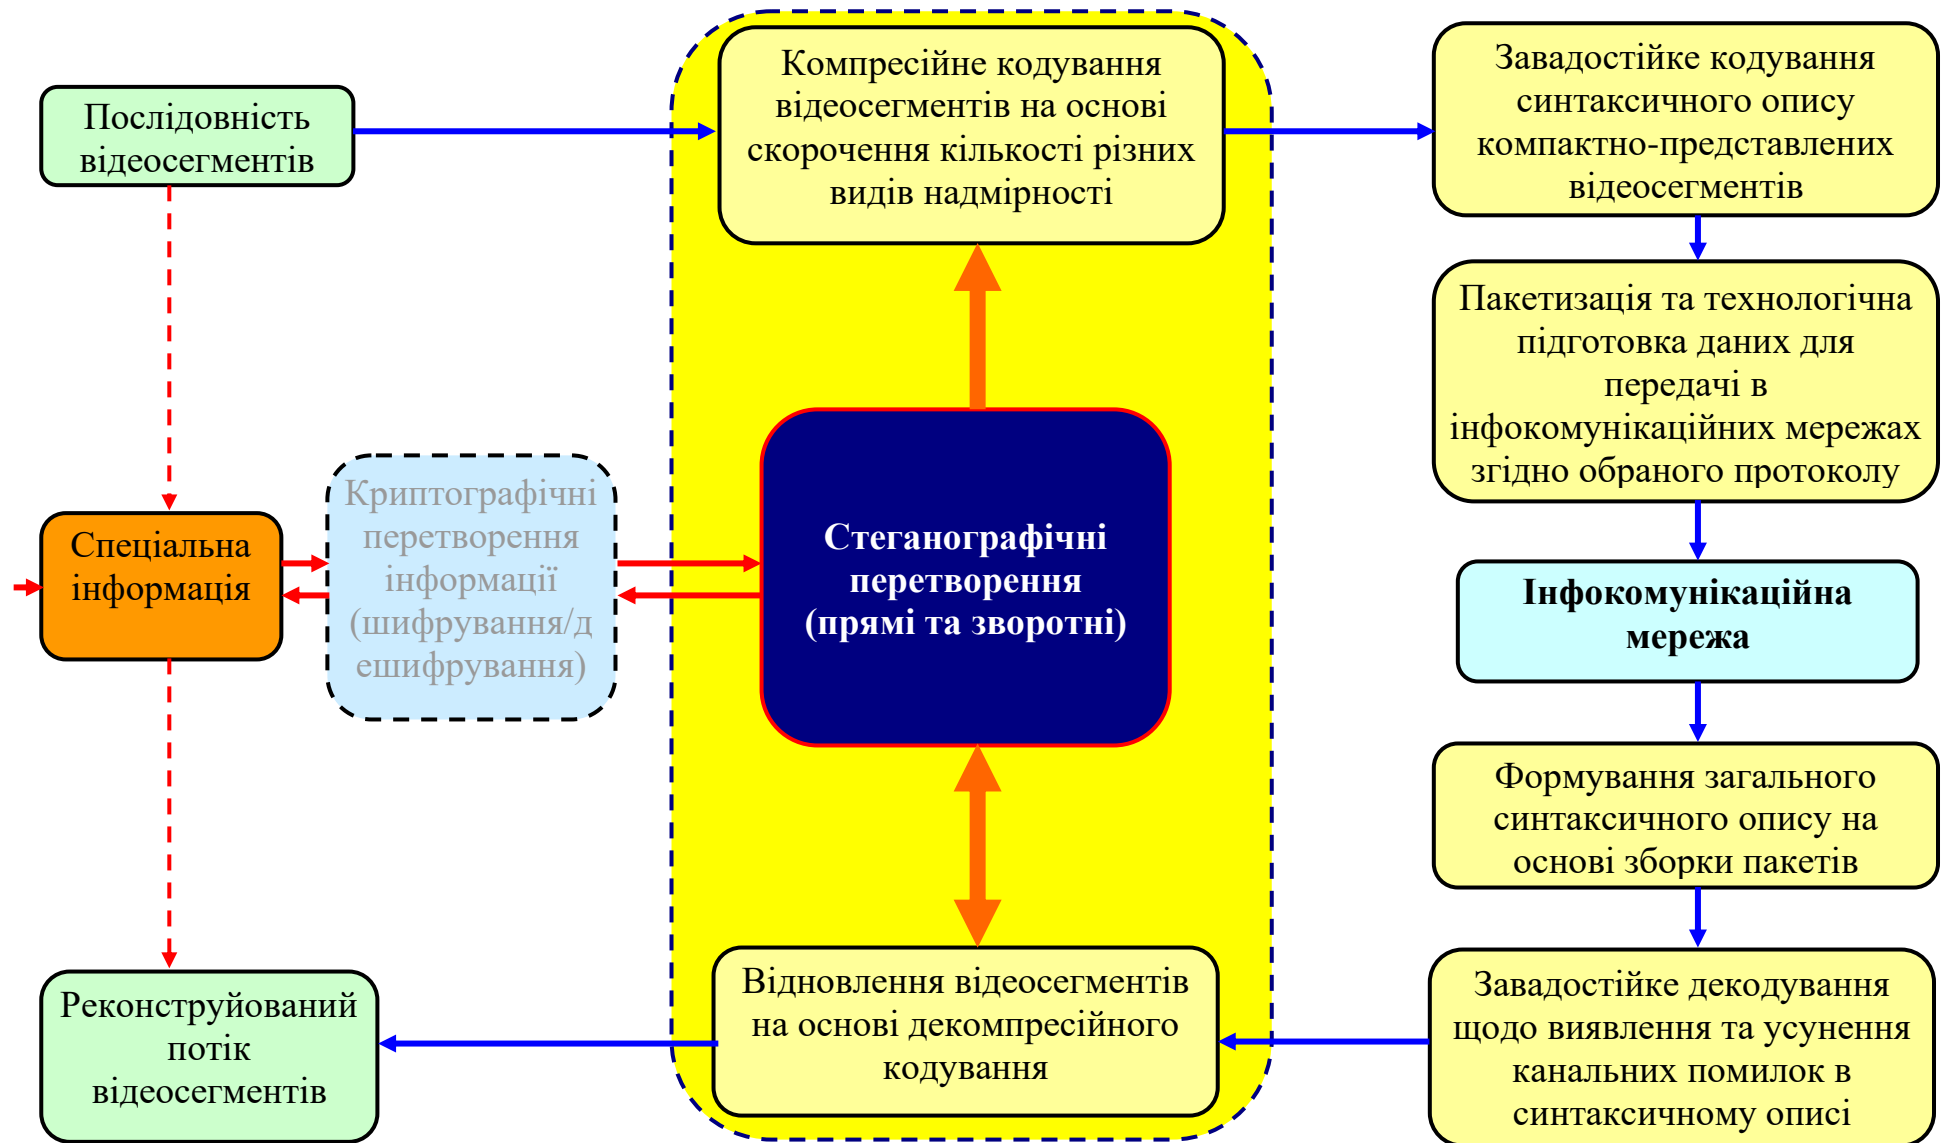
Послідовність відеосегментів

Компресійне кодування відеосегментів на основі скорочення кількості різних видів надмірності

Завадостійке кодування синтаксичного опису компактно-представлених відеосегментів

Пакетизація та технологічна підготовка даних для передачі в інфокомунікаційних мережах згідно обраного протоколу

Спеціальна інформація

Криптографічні перетворення інформації (шифрування/дешифрування)

Стеганографічні перетворення (прямі та зворотні)

Інфокомунікаційна мережа

Формування загального синтаксичного опису на основі зборки пакетів

Реконструйований потік відеосегментів

Відновлення відеосегментів на основі декомпресійного кодування

Завадостійке декодування щодо виявлення та усунення канальних помилок в синтаксичному описі